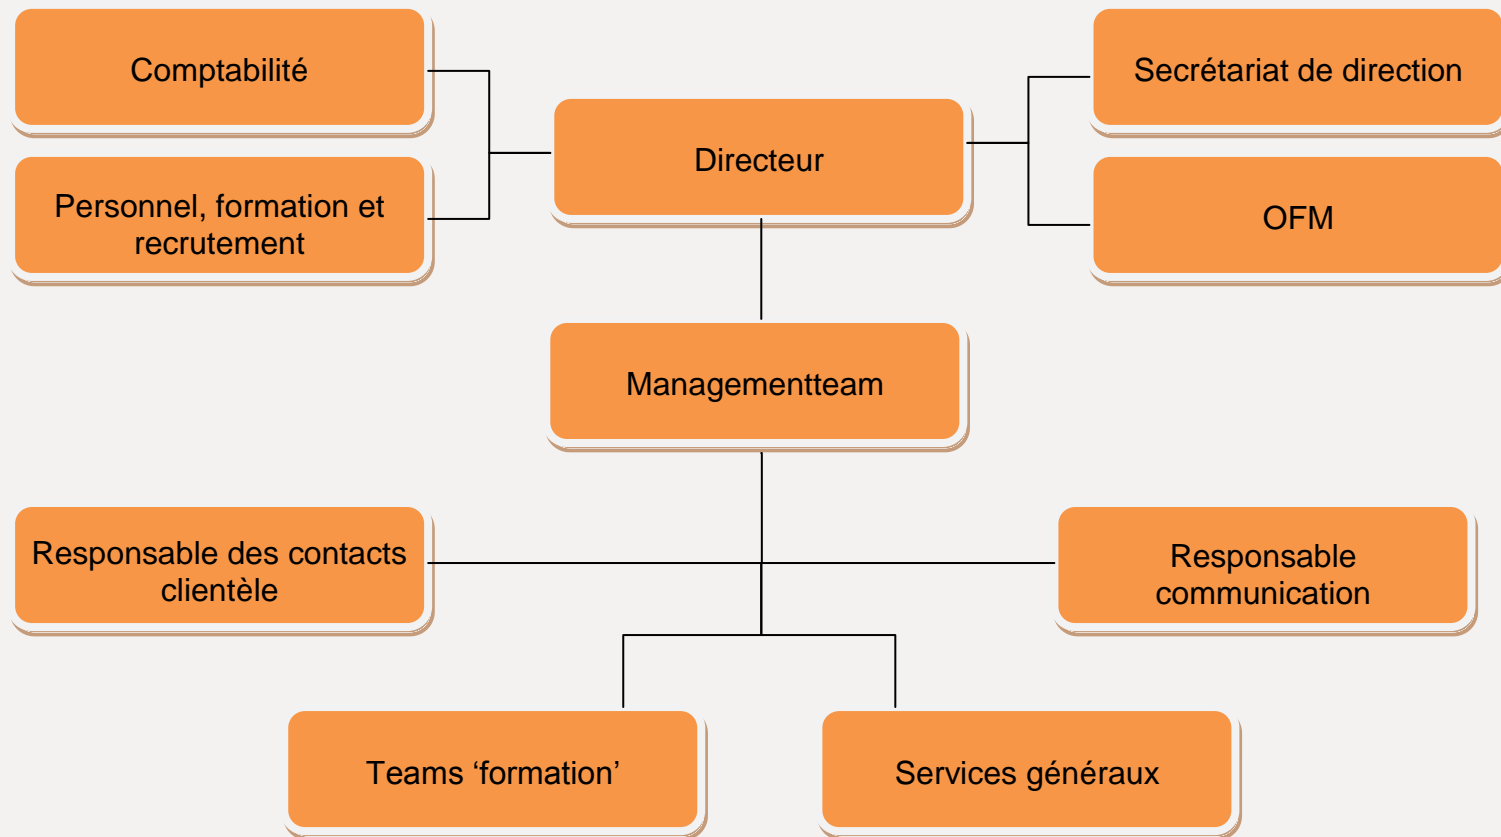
Comptabilité

Personnel, formation et recrutement

Directeur

Secrétariat de direction

OFM

Managementteam

Responsable des contacts clientèle

Responsable communication

Teams ‘formation’

Services généraux